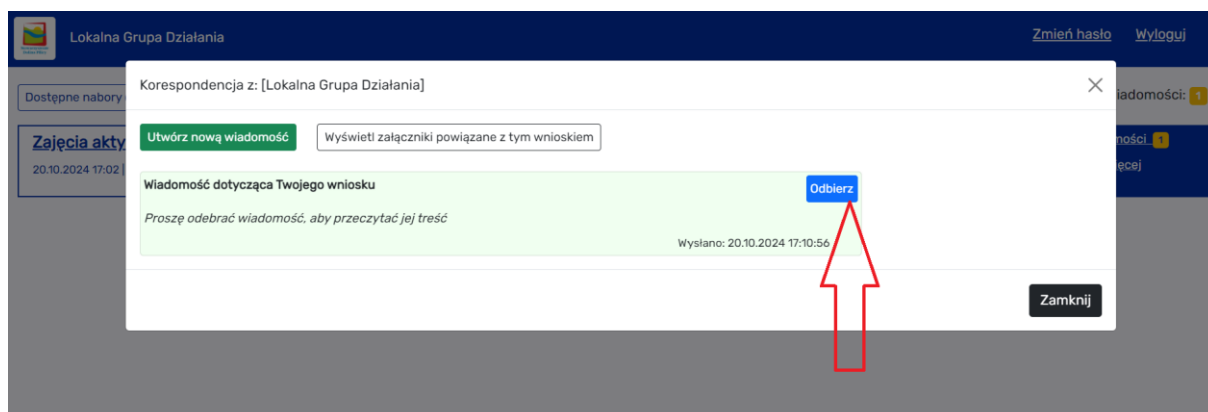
Lokalna Grupa Działania

Zmień hasło Wyloguj

Dostępne nabory

iadomości: 1

Zajęcia akty

20.10.2024 17:02

mości 1

ęcej

Korespondencja z: [Lokalna Grupa Działania]

×

Utwórz nową wiadomość

Wyświetl załączniki powiązane z tym wnioskiem

Wiadomość dotycząca Twojego wniosku

Odbierz

Proszę odebrać wiadomość, aby przeczytać jej treść

Wysłano: 20.10.2024 17:10:56

Zamknij